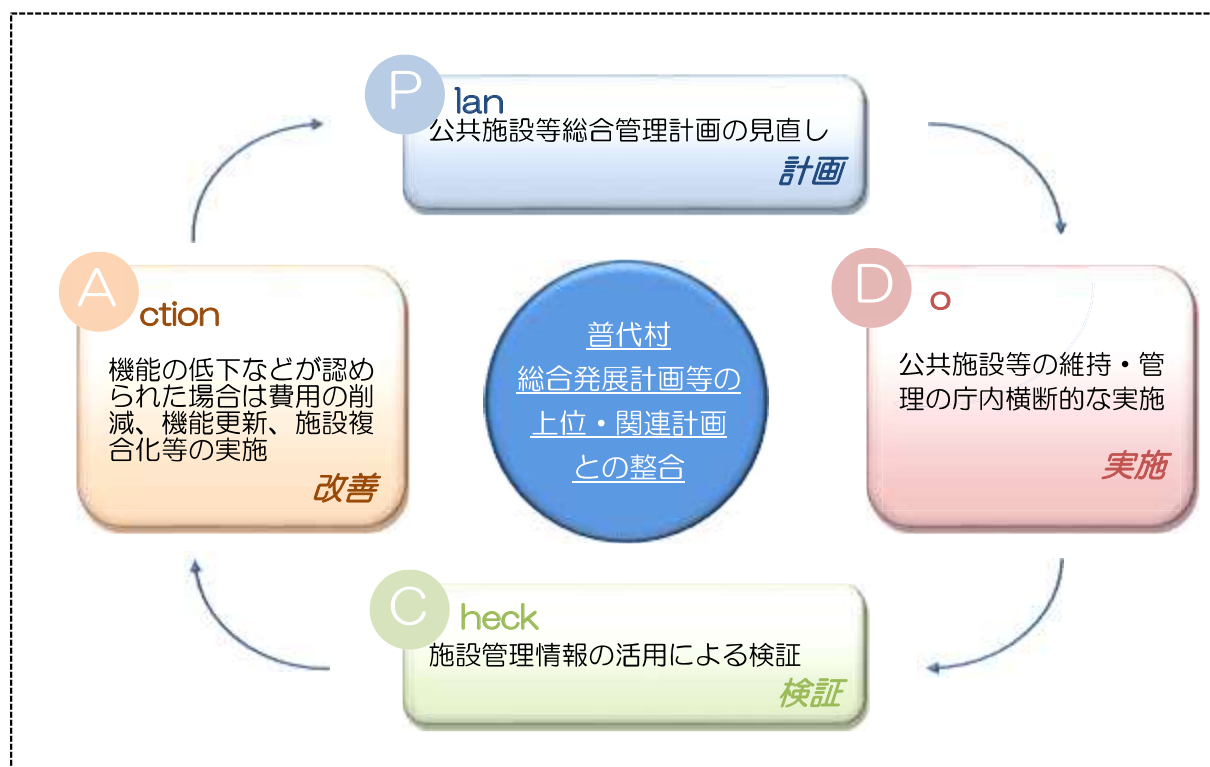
P lan
公共施設等総合管理計画の見直し
計画

A ction
機能の低下などが認められた場合は費用の削減、機能更新、施設複合化等の実施
改善

普代村
総合発展計画等の
上位・関連計画
との整合

D o
公共施設等の維持・管理の庁内横断的な実施
実施

C heck
施設管理情報の活用による検証
検証